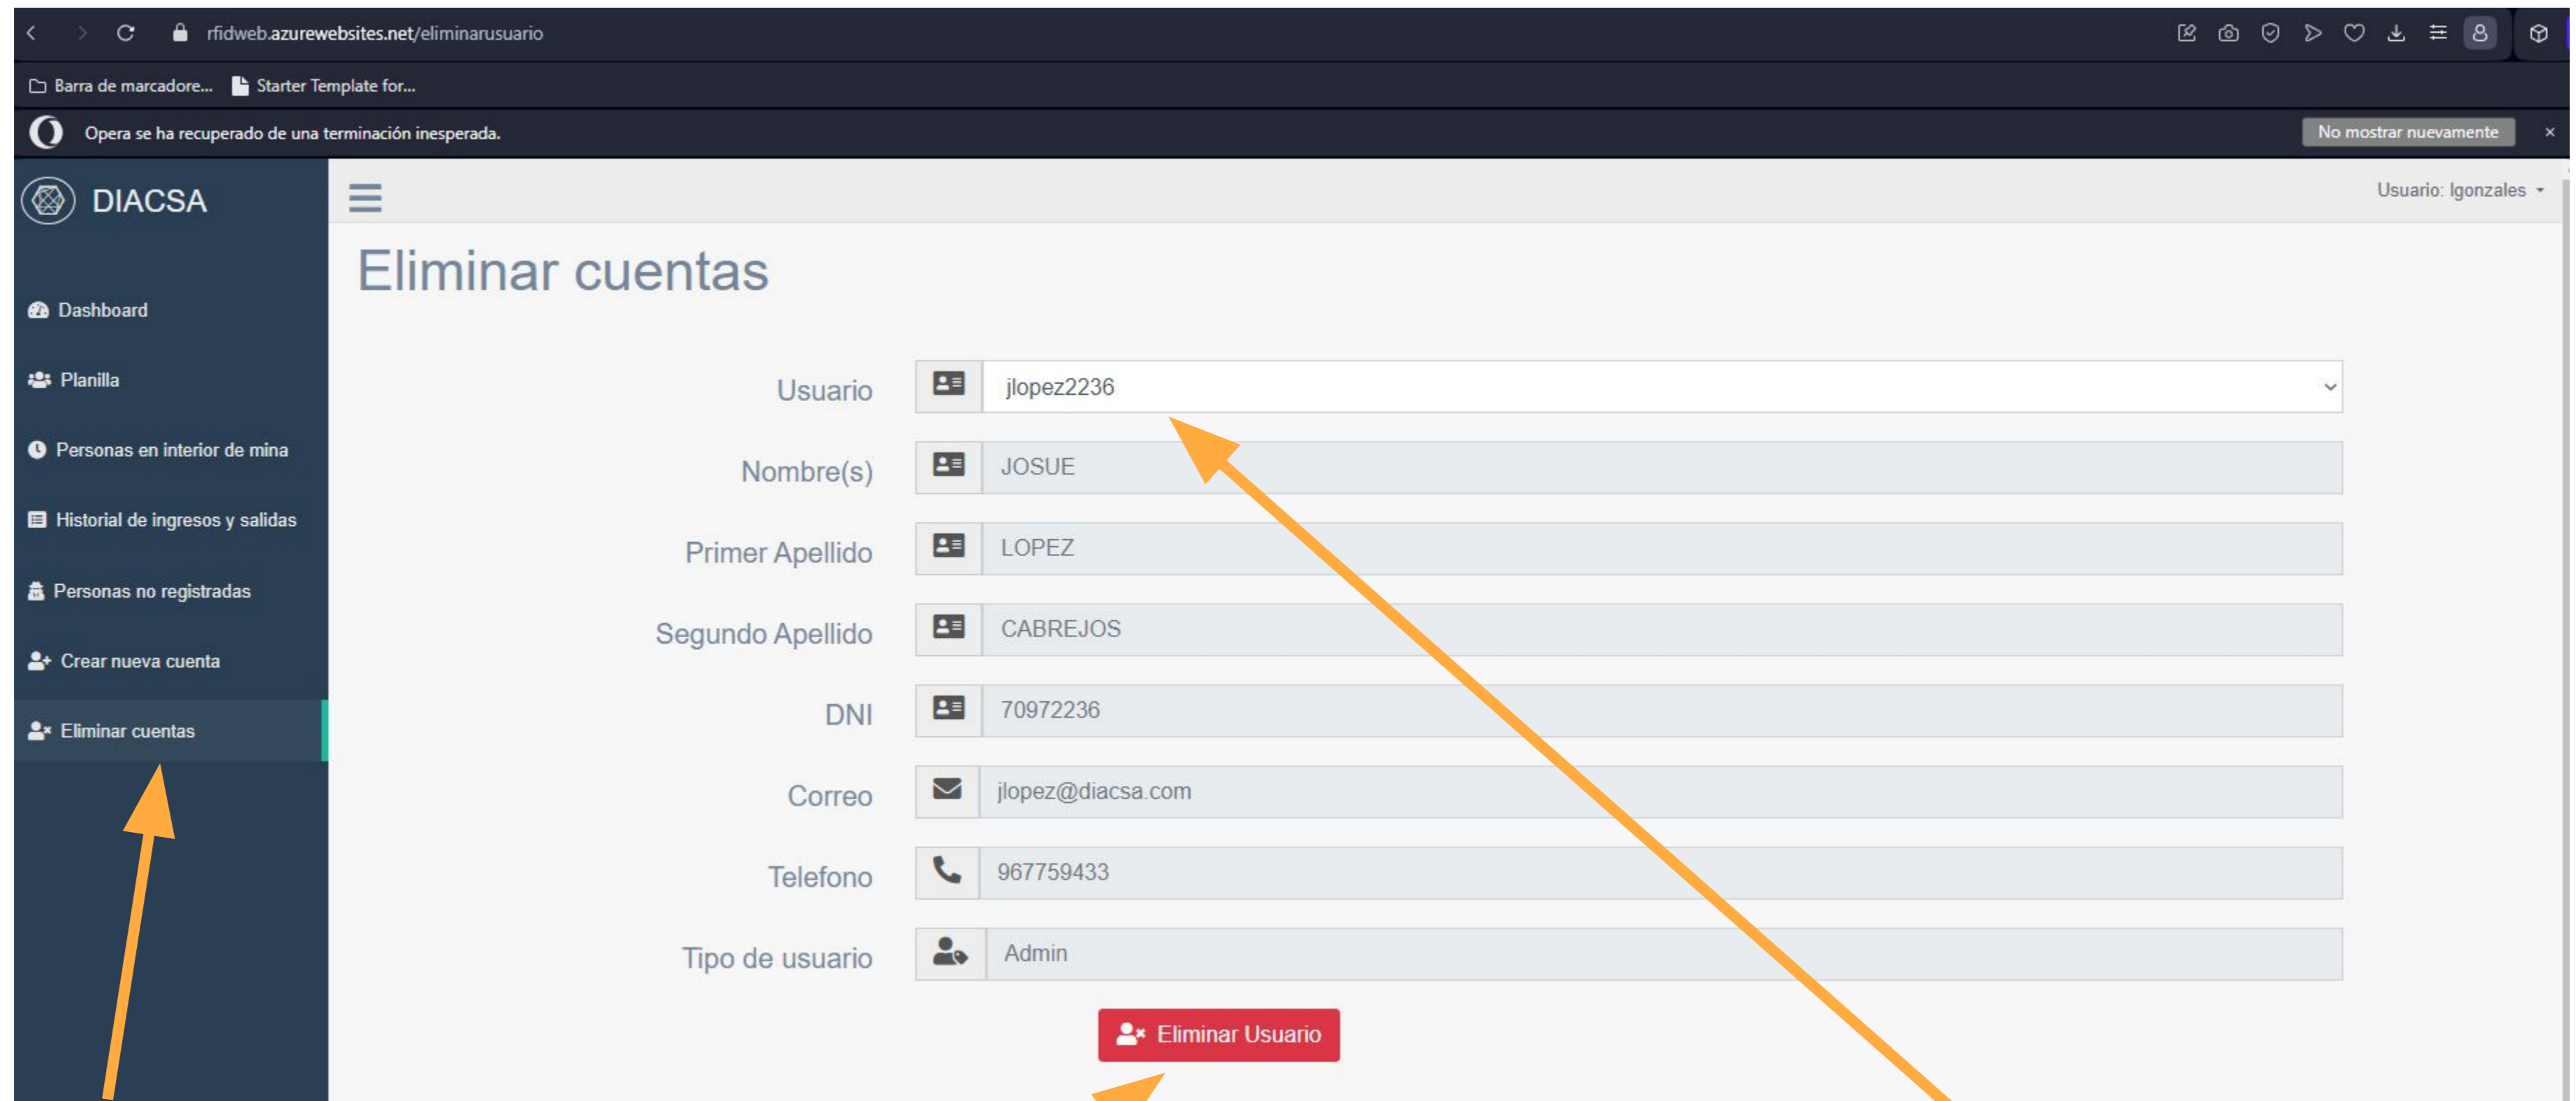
rfidweb.azurewebsites.net/eliminarusuario

Barra de marcadore... Starter Template for...

Opera se ha recuperado de una terminación inesperada.

No mostrar nuevamente

DIACSA

Usuario: lgonzales

Dashboard
Planilla
Personas en interior de mina
Historial de ingresos y salidas
Personas no registradas
Crear nueva cuenta
Eliminar cuentas

Eliminar cuentas

Usuario jlopez2236
Nombre(s) JOSUE
Primer Apellido LOPEZ
Segundo Apellido CABREJOS
DNI 70972236
Correo jlopez@diacsa.com
Telefono 967759433
Tipo de usuario Admin

Eliminar Usuario